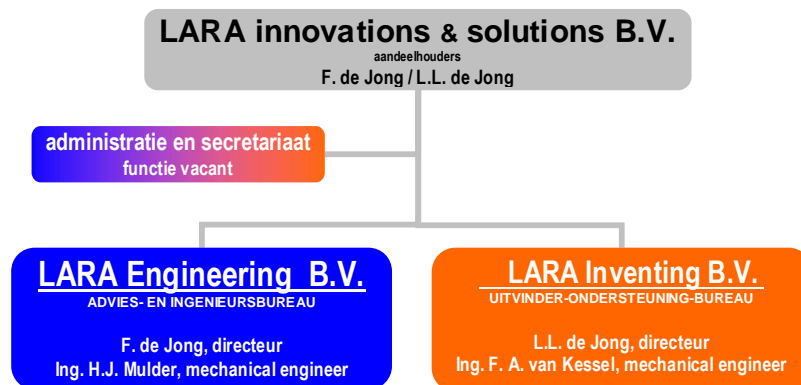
LARA innovations & solutions B.V.
aandeelhouders
F. de Jong / L.L. de Jong

administratie en secretariaat
functie vacant

LARA Engineering B.V.
ADVIES- EN INGENIEURSBUREAU

F. de Jong, directeur
Ing. H.J. Mulder, mechanical engineer

LARA Inventing B.V.
UITVINDER-ONDERSTEUNING-BUREAU

L.L. de Jong, directeur
Ing. F. A. van Kessel, mechanical engineer